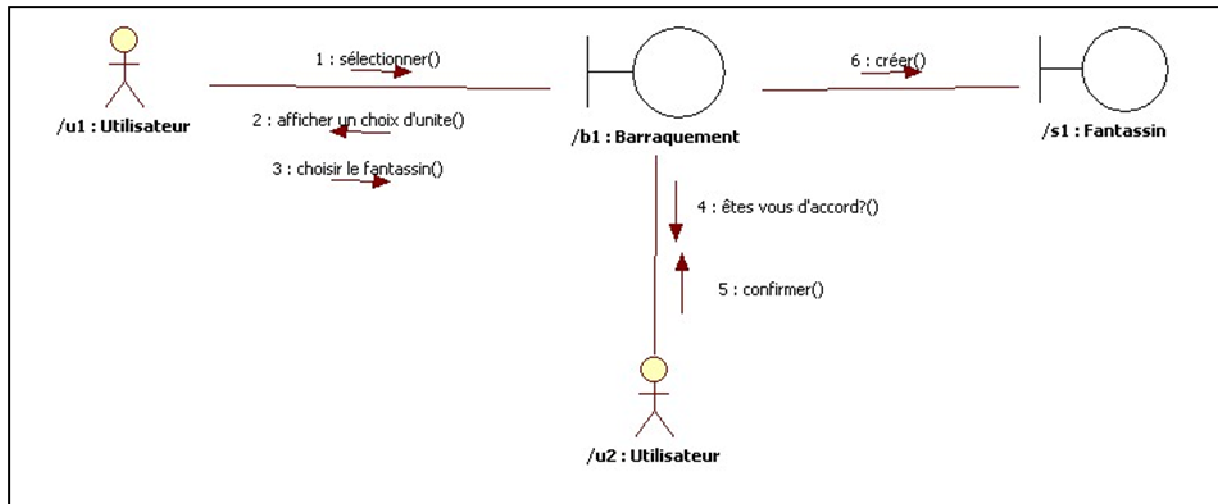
/u1 : Utilisateur

1 : sélectionner()

2 : afficher un choix d'unite()

3 : choisir le fantassin()

/b1 : Barraquement

6 : créer()

/s1 : Fantassin

4 : êtes vous d'accord?()

5 : confirmer()

/u2 : Utilisateur